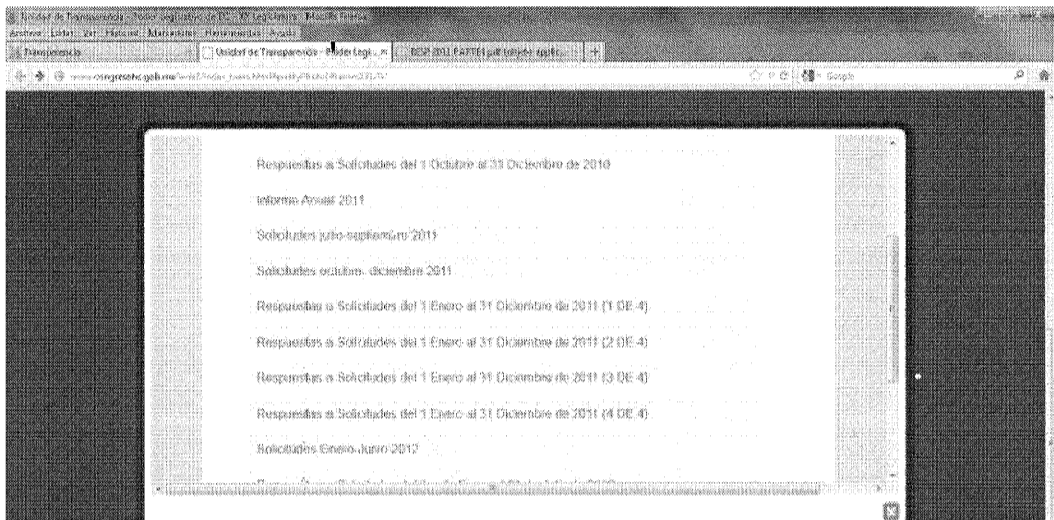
Unidad de Transparencia - Poder Legislativo de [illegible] - Mozilla Firefox
Archivo Editar Ver Historial Marcadores Herramientas Ayuda
Transparencia
Unidad de Transparencia - Poder Legi...
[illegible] 2011 PARTE1.pdf (objeto applic...
www.congresoroo.gob.mx/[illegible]
Google

Respuestas a Solicitudes del 1 Octubre al 31 Diciembre de 2010

Informe Anual 2011

Solicitudes julio-septiembre 2011

Solicitudes octubre- diciembre 2011

Respuestas a Solicitudes del 1 Enero al 31 Diciembre de 2011 (1 DE 4)

Respuestas a Solicitudes del 1 Enero al 31 Diciembre de 2011 (2 DE 4)

Respuestas a Solicitudes del 1 Enero al 31 Diciembre de 2011 (3 DE 4)

Respuestas a Solicitudes del 1 Enero al 31 Diciembre de 2011 (4 DE 4)

Solicitudes Enero-Junio 2012

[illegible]